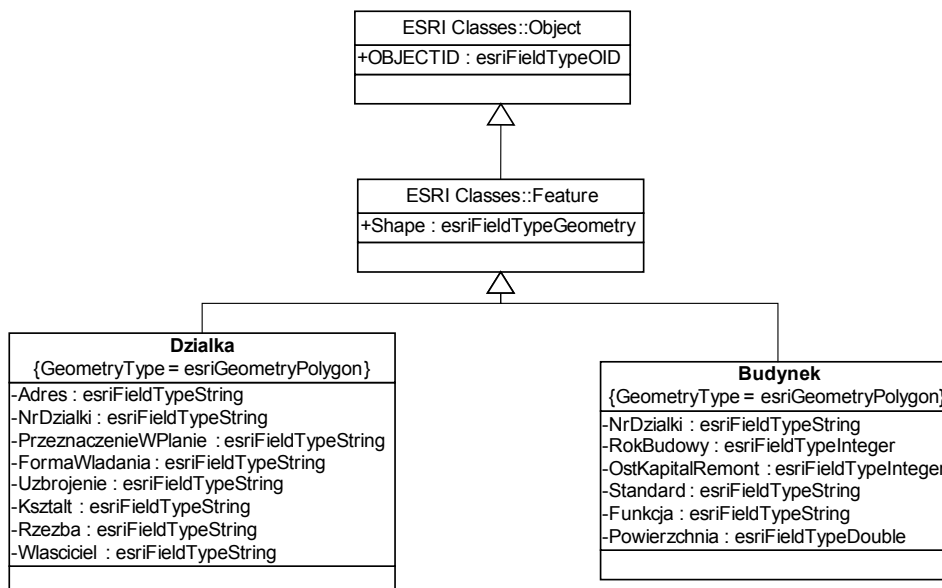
ESRI Classes::Object
+OBJECTID : esriFieldTypeOID

ESRI Classes::Feature
+Shape : esriFieldTypeGeometry

**Dzialka**
{GeometryType = esriGeometryPolygon}
-Adres : esriFieldTypeString
-NrDzialki : esriFieldTypeString
-PrzeznaczenieWPlanie : esriFieldTypeString
-FormaWladania : esriFieldTypeString
-Uzbrojenie : esriFieldTypeString
-Ksztalt : esriFieldTypeString
-Rzezba : esriFieldTypeString
-Wlasciciel : esriFieldTypeString

**Budynek**
{GeometryType = esriGeometryPolygon}
-NrDzialki : esriFieldTypeString
-RokBudowy : esriFieldTypeInteger
-OstKapitalRemont : esriFieldTypeInteger
-Standard : esriFieldTypeString
-Funkcja : esriFieldTypeString
-Powierzchnia : esriFieldTypeDouble